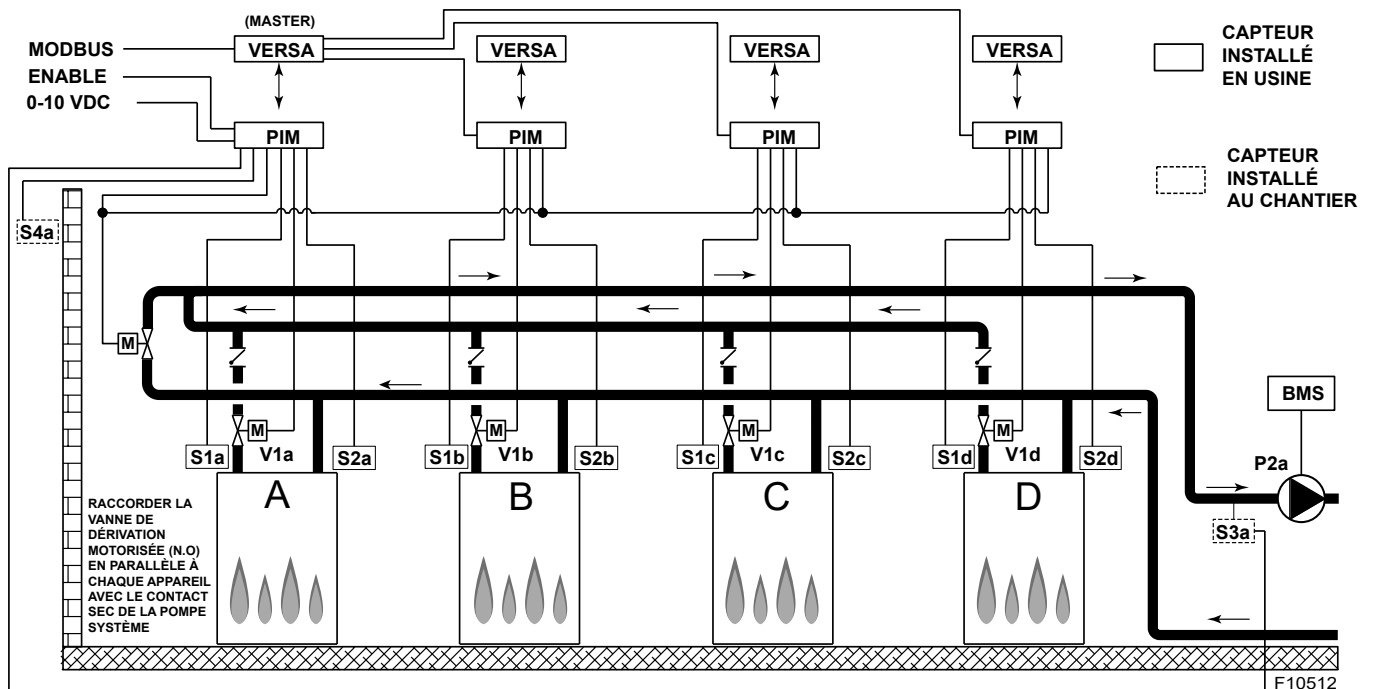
(MASTER)
MODBUS
VERSA
ENABLE
0-10 VDC
PIM
VERSA
PIM
VERSA
PIM
VERSA
PIM

CAPTEUR INSTALLÉ EN USINE

CAPTEUR INSTALLÉ AU CHANTIER

S4a
M
S1a
M
V1a
S2a
A
S1b
M
V1b
S2b
B
S1c
M
V1c
S2c
C
S1d
M
V1d
S2d
D
BMS
P2a
S3a

RACCORDER LA VANNE DE DÉRIVATION MOTORISÉE (N.O) EN PARALLÈLE À CHAQUE APPAREIL AVEC LE CONTACT SEC DE LA POMPE SYSTÈME

F10512